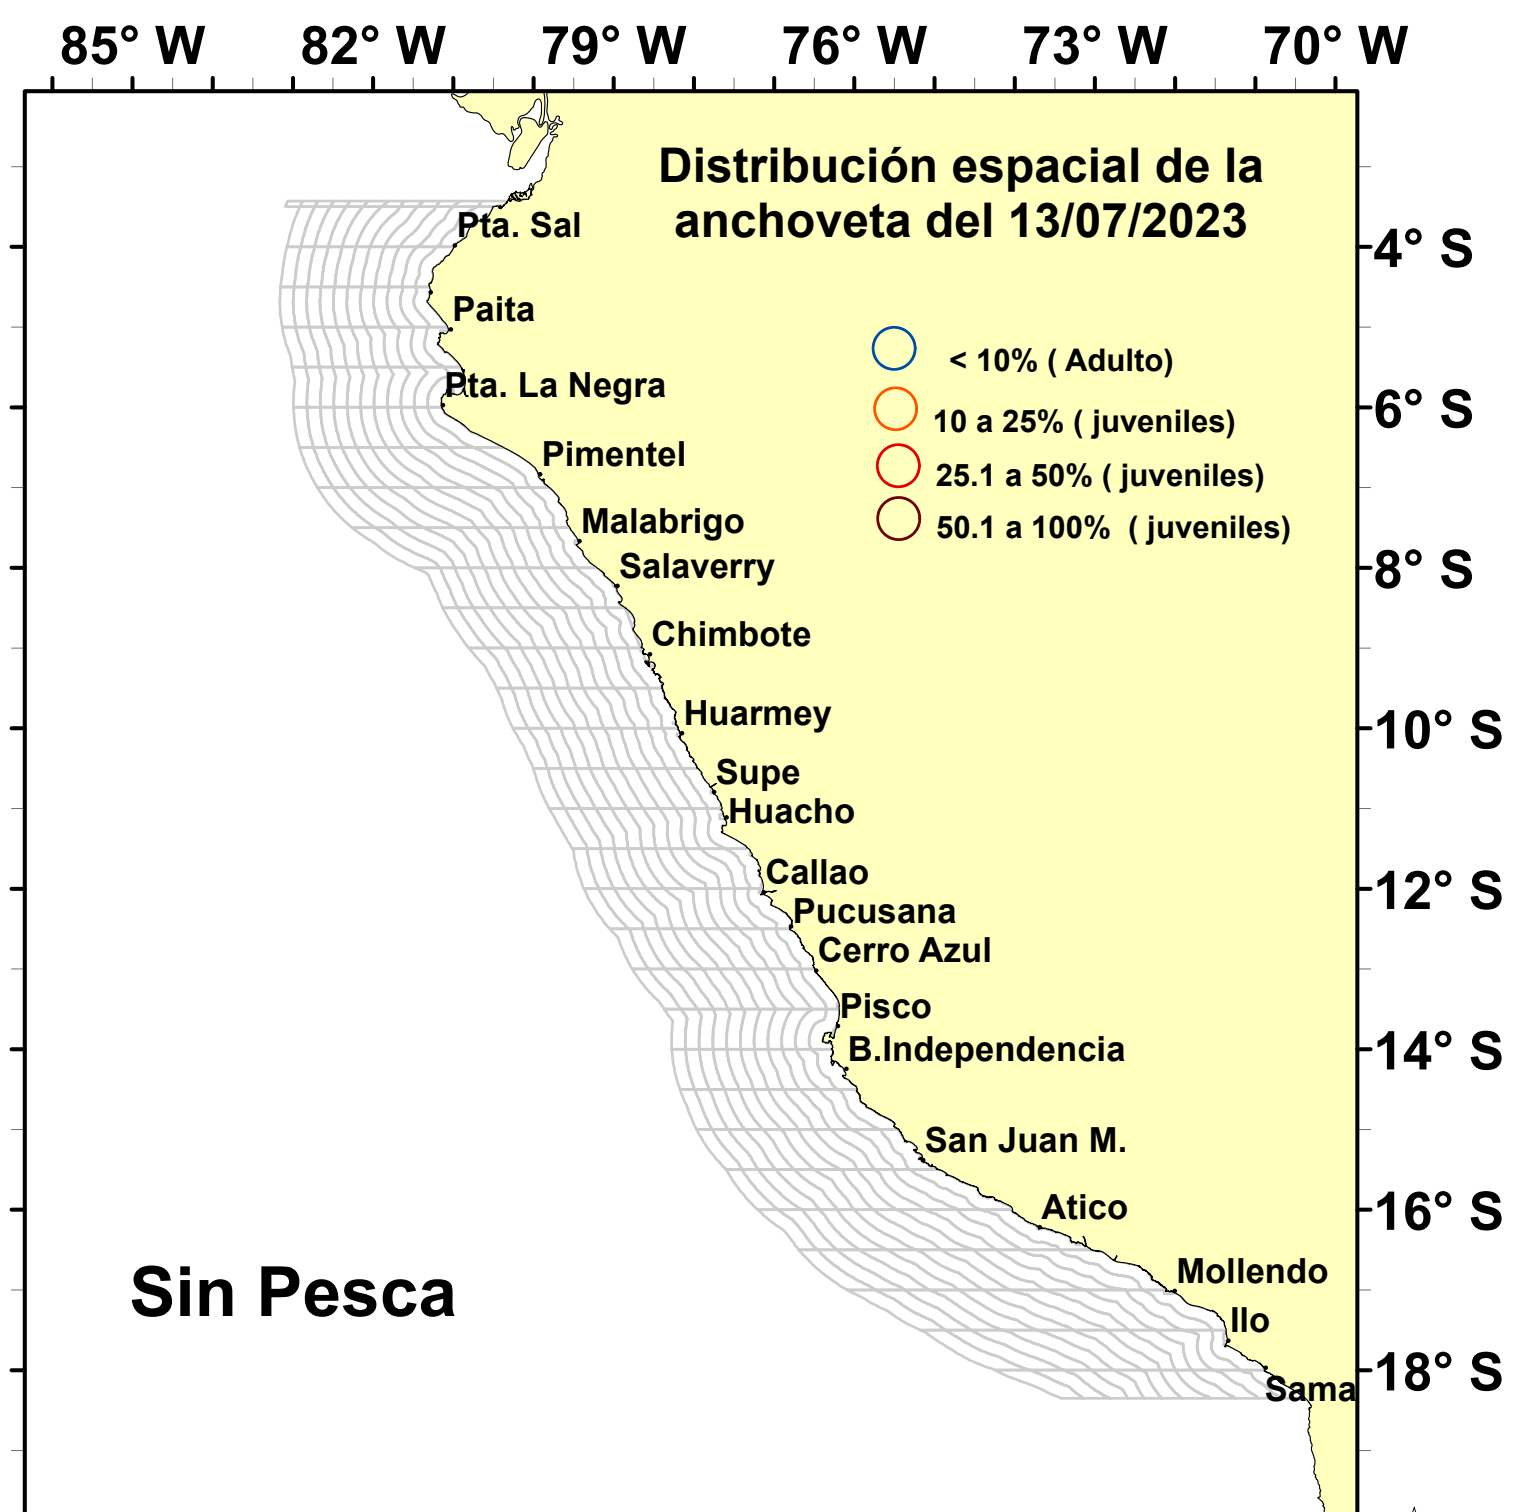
85° W 82° W 79° W 76° W 73° W 70° W

Distribución espacial de la anchoveta del 13/07/2023

< 10% ( Adulto)
10 a 25% ( juveniles)
25.1 a 50% ( juveniles)
50.1 a 100% ( juveniles)

4° S
6° S
8° S
10° S
12° S
14° S
16° S
18° S

Pta. Sal
Paita
Pta. La Negra
Pimentel
Malabrigo
Salaverry
Chimbote
Huarmey
Supe
Huacho
Callao
Pucusana
Cerro Azul
Pisco
B.Independencia
San Juan M.
Atico
Mollendo
Ilo
Sama

Sin Pesca